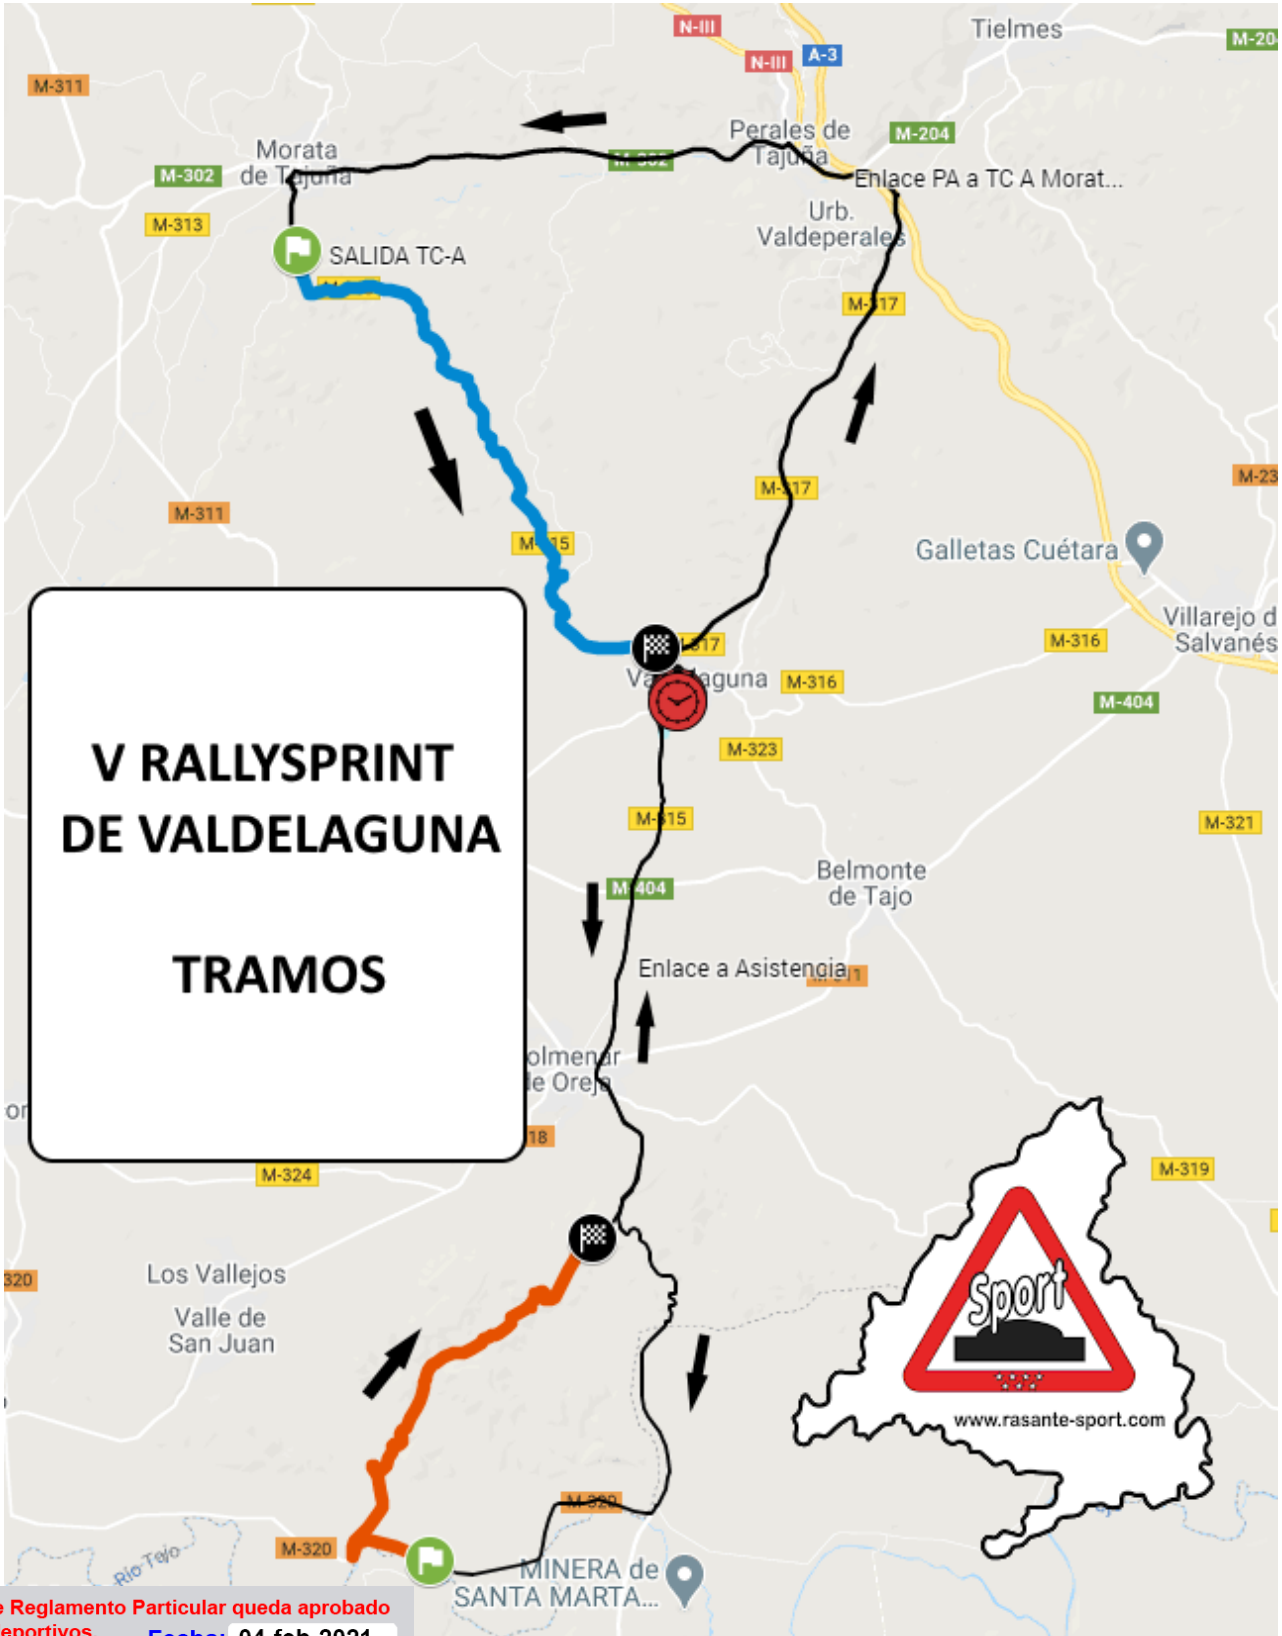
N-III
N-III
A-3
Tielmes
M-20
M-311
Morata de Tajuña
M-302
M-302
Perales de Tajuña
M-204
Enlace PA a TC A Morat...
M-313
Urb. Valdeperales
SALIDA TC-A
M-317
M-311
M-317
M-315
Galletas Cuétara
M-23
Villarejo d Salvanés
M-316
M-317
Valdelaguna
M-316
M-404
M-323
M-315
M-321
M-404
Belmonte de Tajo
Enlace a Asistencia
M-311
Colmenar de Oreja
M-318
M-324
M-319
M-320
Los Vallejos
Valle de San Juan
M-320
M-320
Río Tajo
MINERA de SANTA MARTA...
Sport
www.rasante-sport.com

V RALLYSPRINT DE VALDELAGUNA

TRAMOS

e Reglamento Particular queda aprobado
eportivos
Fecha: 04 feb 2021